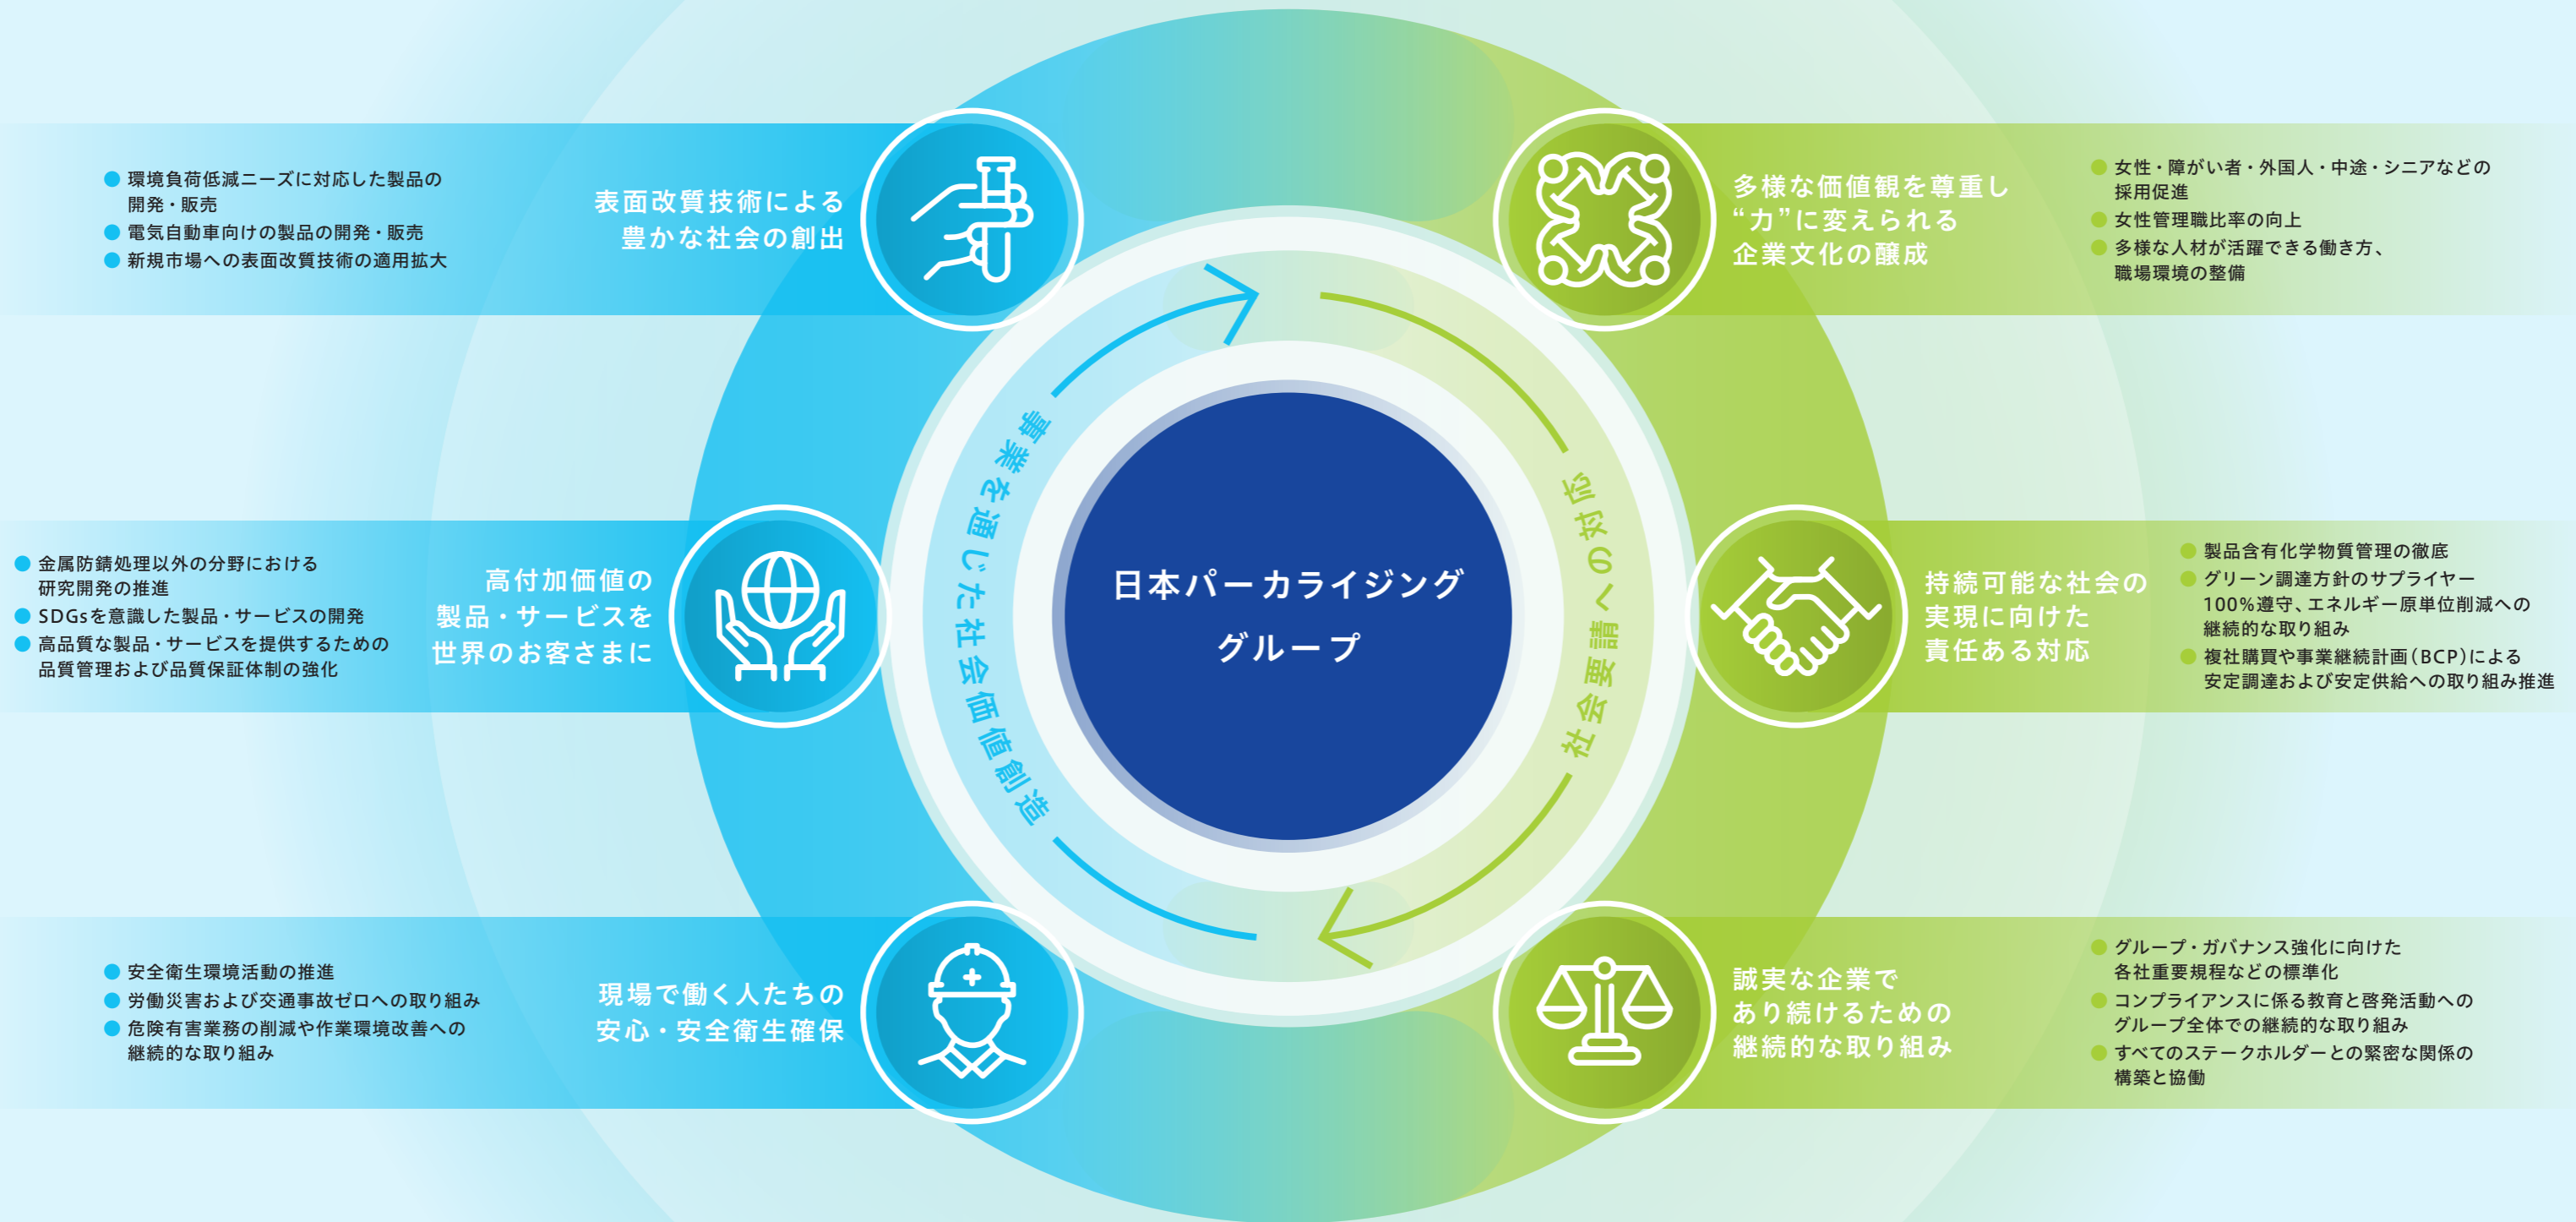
● 環境負荷低減ニーズに対応した製品の開発・販売
● 電気自動車向けの製品の開発・販売
● 新規市場への表面改質技術の適用拡大

表面改質技術による
豊かな社会の創出

多様な価値観を尊重し
“力”に変えられる
企業文化の醸成

● 女性・障がい者・外国人・中途・シニアなどの採用促進
● 女性管理職比率の向上
● 多様な人材が活躍できる働き方、職場環境の整備

● 金属防錆処理以外の分野における研究開発の推進
● SDGsを意識した製品・サービスの開発
● 高品質な製品・サービスを提供するための品質管理および品質保証体制の強化

高付加価値の
製品・サービスを
世界のお客さまに

事業を通じた社会価値創造

日本パーカライジング
グループ

社会要請への対応

持続可能な社会の
実現に向けた
責任ある対応

● 製品含有化学物質管理の徹底
● グリーン調達方針のサプライヤー100%遵守、エネルギー原単位削減への継続的な取り組み
● 複社購買や事業継続計画(BCP)による安定調達および安定供給への取り組み推進

● 安全衛生環境活動の推進
● 労働災害および交通事故ゼロへの取り組み
● 危険有害業務の削減や作業環境改善への継続的な取り組み

現場で働く人たちの
安心・安全衛生確保

誠実な企業で
あり続けるための
継続的な取り組み

● グループ・ガバナンス強化に向けた各社重要規程などの標準化
● コンプライアンスに係る教育と啓発活動へのグループ全体での継続的な取り組み
● すべてのステークホルダーとの緊密な関係の構築と協働